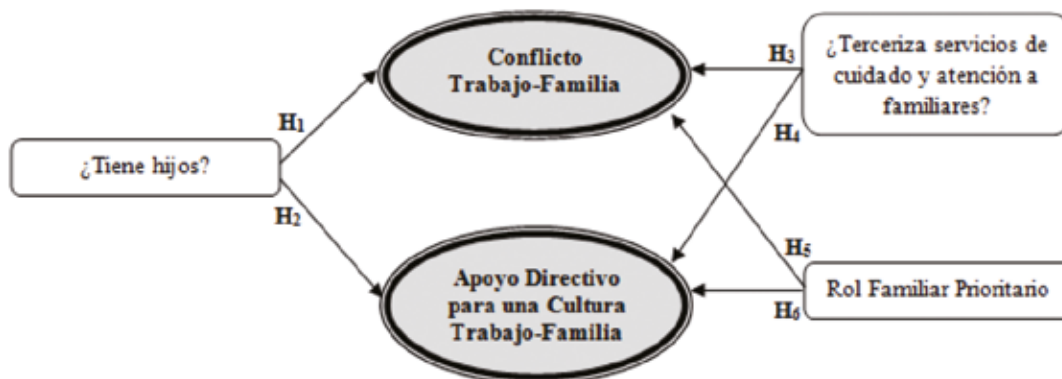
Conflicto Trabajo-Familia

¿Terceriza servicios de cuidado y atención a familiares?

$H_3$

$H_1$

$H_4$

¿Tiene hijos?

$H_2$

$H_5$

Apoyo Directivo para una Cultura Trabajo-Familia

Rol Familiar Prioritario

$H_6$